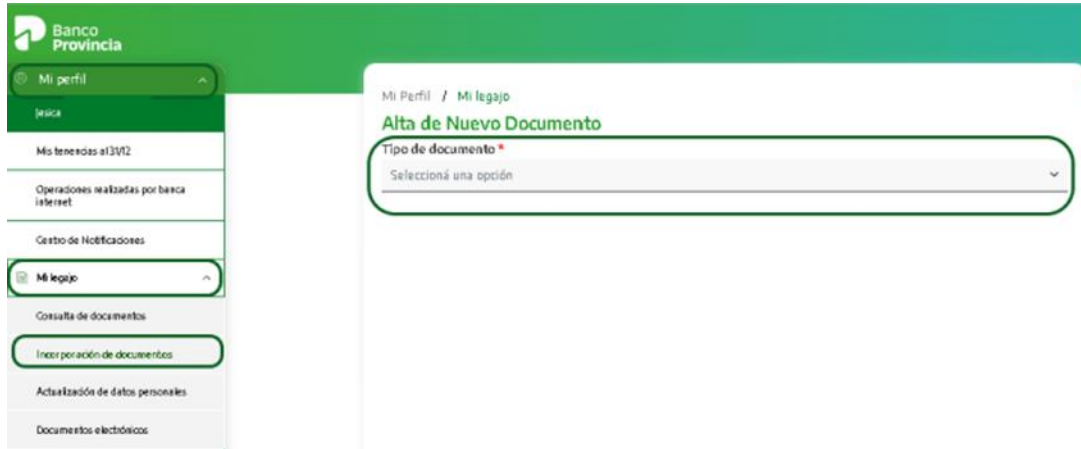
Banco Provincia

Mi perfil

Jesica

Mis tenencias al 31/12

Operaciones realizadas por banca internet

Centro de Notificaciones

Mi legajo

Consulta de documentos

Incorporación de documentos

Actualización de datos personales

Documentos electrónicos

Mi Perfil / Mi legajo

Alta de Nuevo Documento

Tipo de documento *

Seleccioná una opción